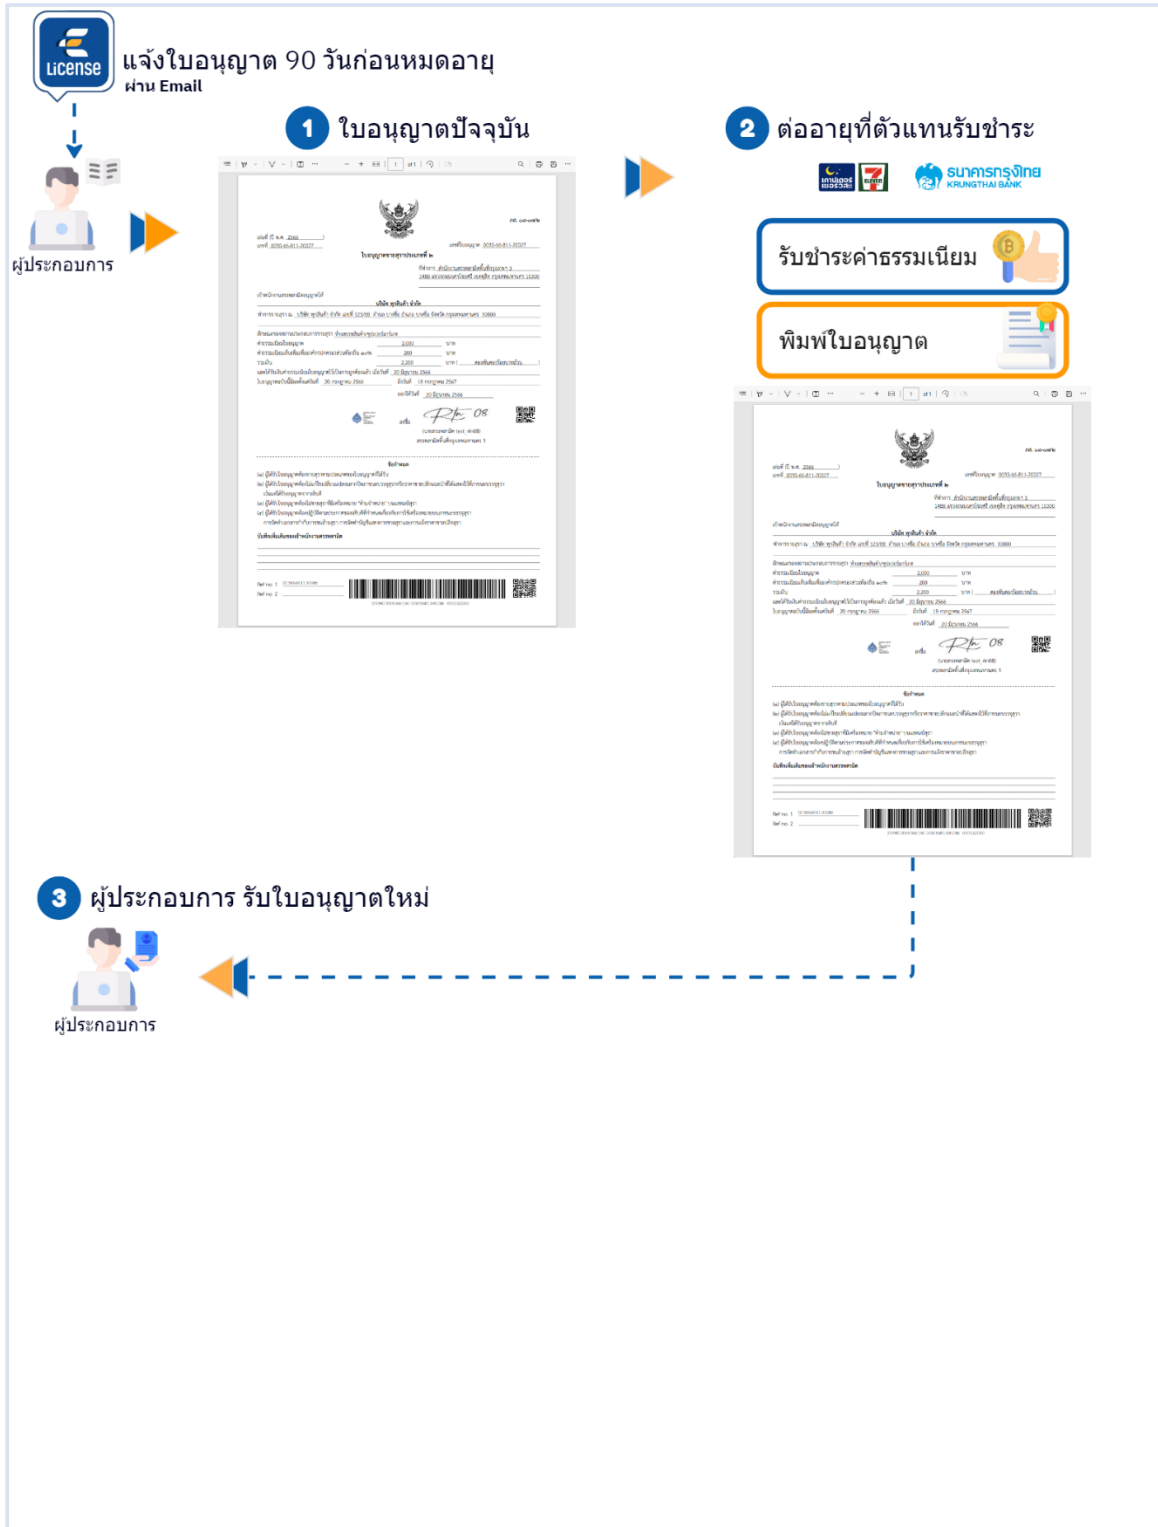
License

แจ้งใบอนุญาต 90 วันก่อนหมดอายุ
ผ่าน Email

ผู้ประกอบการ

1 ใบอนุญาตปัจจุบัน

2 ต่ออายุที่ตัวแทนรับชำระ

ธนาคารกรุงไทย
KRUNGTHAI BANK

รับชำระค่าธรรมเนียม

พิมพ์ใบอนุญาต

3 ผู้ประกอบการ รับใบอนุญาตใหม่

ผู้ประกอบการ